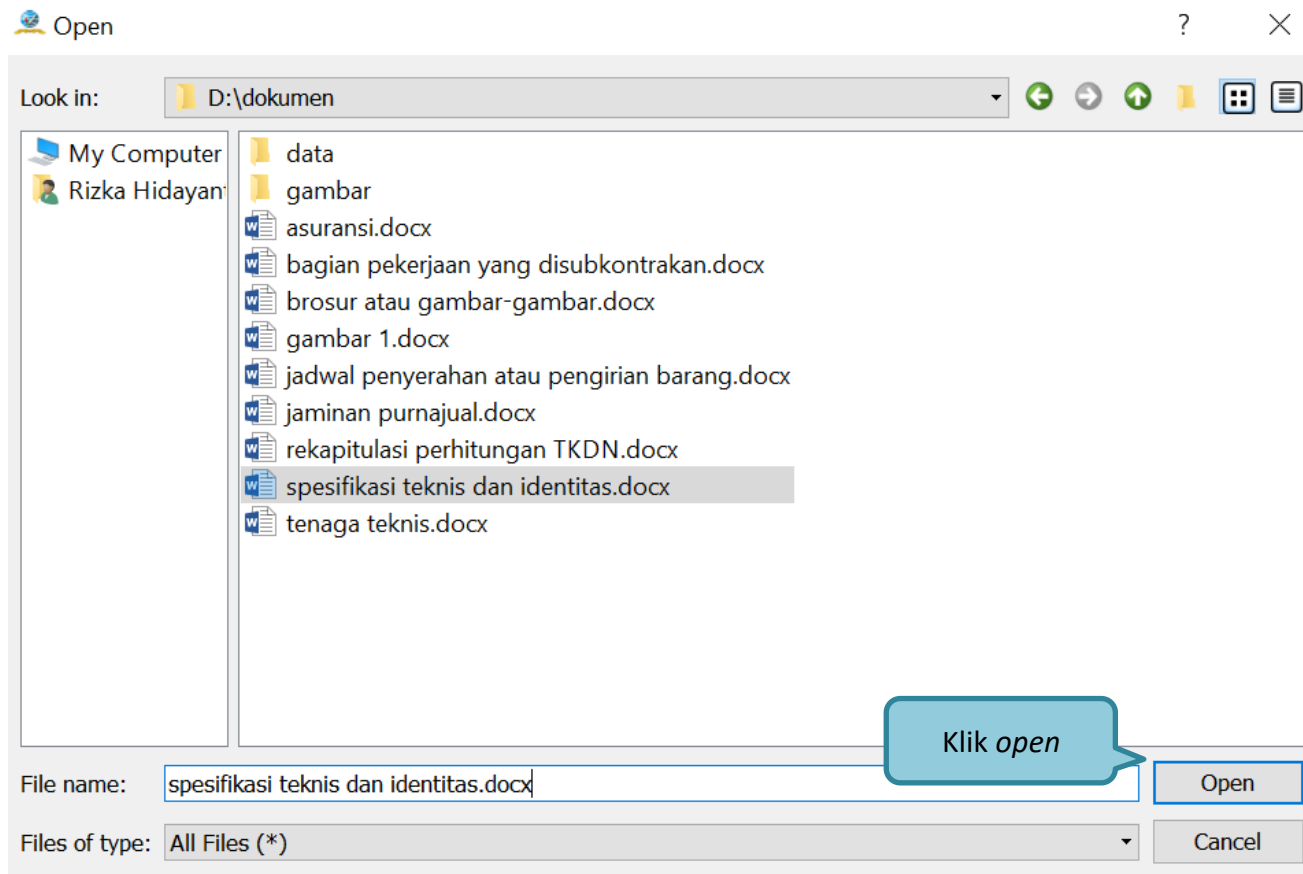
Open

?

Look in: D:\dokumen

My Computer
Rizka Hidayant

data
gambar
asuransi.docx
bagian pekerjaan yang disubkontrakan.docx
brosur atau gambar-gambar.docx
gambar 1.docx
jadwal penyerahan atau pengirian barang.docx
jaminan purnajual.docx
rekapitulasi perhitungan TKDN.docx
spesifikasi teknis dan identitas.docx
tenaga teknis.docx

Klik *open*

File name: spesifikasi teknis dan identitas.docx

Open

Files of type: All Files (*)

Cancel